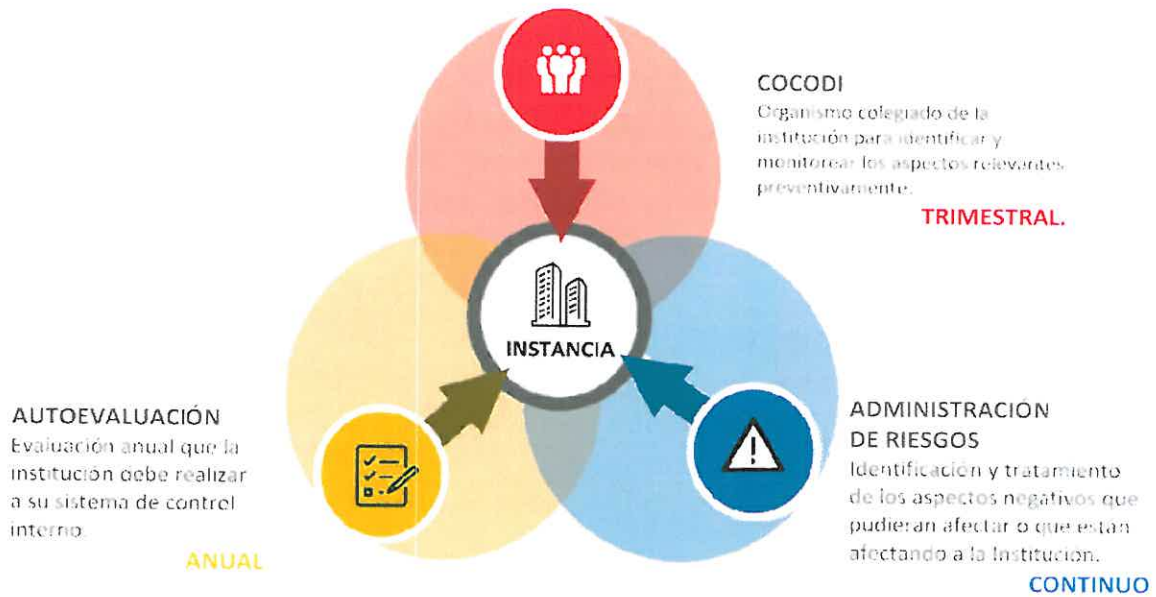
COCODI
Organismo colegiado de la institución para identificar y monitorear los aspectos relevantes preventivamente.
TRIMESTRAL.

INSTANCIA

AUTOEVALUACIÓN
Evaluación anual que la institución debe realizar a su sistema de control interno.
ANUAL

ADMINISTRACIÓN DE RIESGOS
Identificación y tratamiento de los aspectos negativos que pudieran afectar o que están afectando a la Institución.
CONTINUO